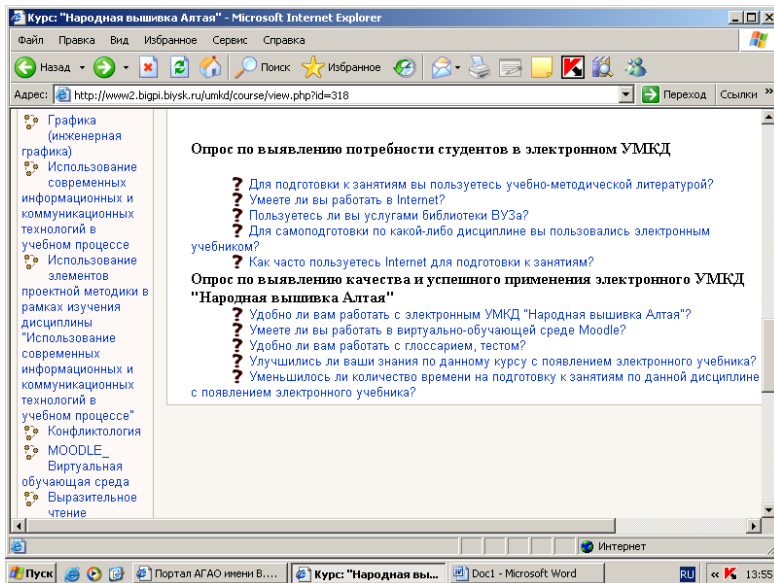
Курс: "Народная вышивка Алтая" - Microsoft Internet Explorer

Файл Правка Вид Избранное Сервис Справка

Назад Поиск Избранное

Адрес: http://www2.bigpi.biysk.ru/umkd/course/view.php?id=318 Переход Ссылки »

Графика (инженерная графика)
Использование современных информационных и коммуникационных технологий в учебном процессе
Использование элементов проектной методики в рамках изучения дисциплины "Использование современных информационных и коммуникационных технологий в учебном процессе"
Конфликтология
MOODLE_ Виртуальная обучающая среда
Выразительное чтение

Опрос по выявлению потребности студентов в электронном УМКД

Для подготовки к занятиям вы пользуетесь учебно-методической литературой?
Умеете ли вы работать в Internet?
Пользуетесь ли вы услугами библиотеки ВУЗа?
Для самоподготовки по какой-либо дисциплине вы пользовались электронным учебником?
Как часто пользуетесь Internet для подготовки к занятиям?

Опрос по выявлению качества и успешного применения электронного УМКД "Народная вышивка Алтая"

Удобно ли вам работать с электронным УМКД "Народная вышивка Алтая"?
Умеете ли вы работать в виртуально-обучающей среде Moodle?
Удобно ли вам работать с глоссарием, тестом?
Улучшились ли ваши знания по данному курсу с появлением электронного учебника?
Уменьшилось ли количество времени на подготовку к занятиям по данной дисциплине с появлением электронного учебника?

Интернет

Пуск | Портал АГАО имени В.... | Курс: "Народная вы... | Doc1 - Microsoft Word | RU | 13:59